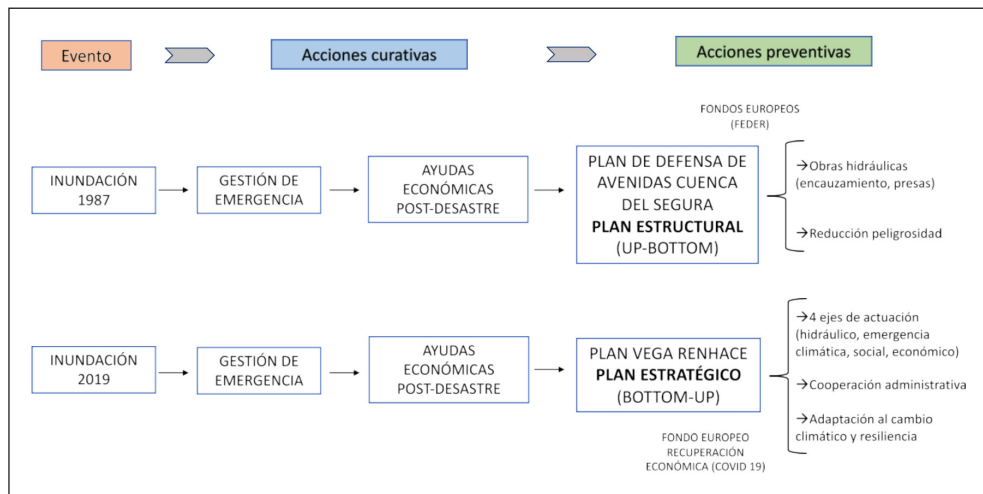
Evento

Acciones curativas

Acciones preventivas

FONDOS EUROPEOS (FEDER)

INUNDACIÓN 1987

GESTIÓN DE EMERGENCIA

AYUDAS ECONÓMICAS POST-DESASTRE

PLAN DE DEFENSA DE AVENIDAS CUENCA DEL SEGURA **PLAN ESTRUCTURAL** (UP-BOTTOM)

→Obras hidráulicas (encauzamiento, presas)

→Reducción peligrosidad

INUNDACIÓN 2019

GESTIÓN DE EMERGENCIA

AYUDAS ECONÓMICAS POST-DESASTRE

PLAN VEGA RENHACE **PLAN ESTRATÉGICO** (BOTTOM-UP)

→4 ejes de actuación (hidráulico, emergencia climática, social, económico)

→Cooperación administrativa

→Adaptación al cambio climático y resiliencia

FONDO EUROPEO RECUPERACIÓN ECONÓMICA (COVID 19)